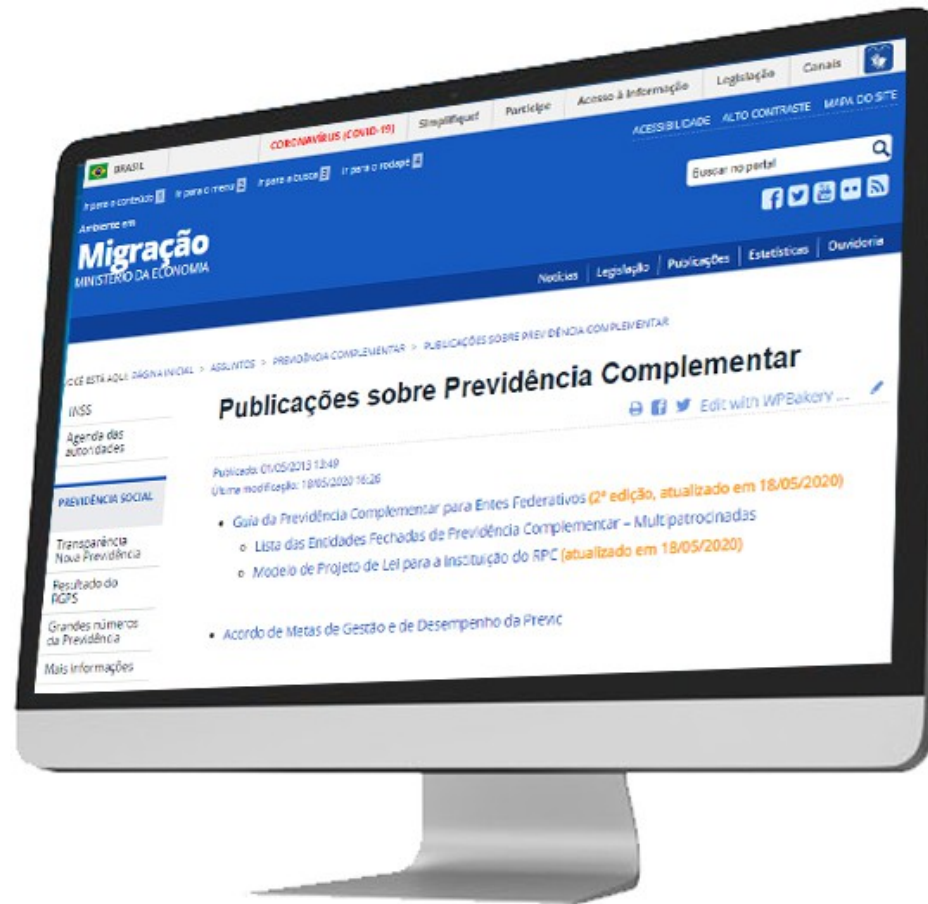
BRASIL

CORONAVÍRUS (COVID-19)

Simplifique!

Participe

Acesso à informação

Legislação

Canais

ACESSIBILIDADE

ALTO CONTRASTE

MAPA DO SITE

Ir para o conteúdo 1 Ir para o menu 2 Ir para a busca 3 Ir para o rodapé 4

Buscar no portal

Ambiente em

Migração

MINISTÉRIO DA ECONOMIA

Notícias | Legislação | Publicações | Estatísticas | Ouvidoria

VOCÊ ESTÁ AQUI: PÁGINA INICIAL > ASSUNTOS > PREVIDÊNCIA COMPLEMENTAR > PUBLICAÇÕES SOBRE PREVIDÊNCIA COMPLEMENTAR

INSS

Agenda das autoridades

PREVIDÊNCIA SOCIAL

Transparência Nova Previdência

Resultado do RGPS

Grandes números da Previdência

Mais informações

Publicações sobre Previdência Complementar

Edit with WPBakery ...

Publicado: 01/05/2013 13:49
Última modificação: 18/05/2020 16:26

• Guia da Previdência Complementar para Entes Federativos (2ª edição, atualizado em 18/05/2020)
 ◦ Lista das Entidades Fechadas de Previdência Complementar – Multipatrocinadas
 ◦ Modelo de Projeto de Lei para a Instituição do RPC (atualizado em 18/05/2020)

• Acordo de Metas de Gestão e de Desempenho da Previc